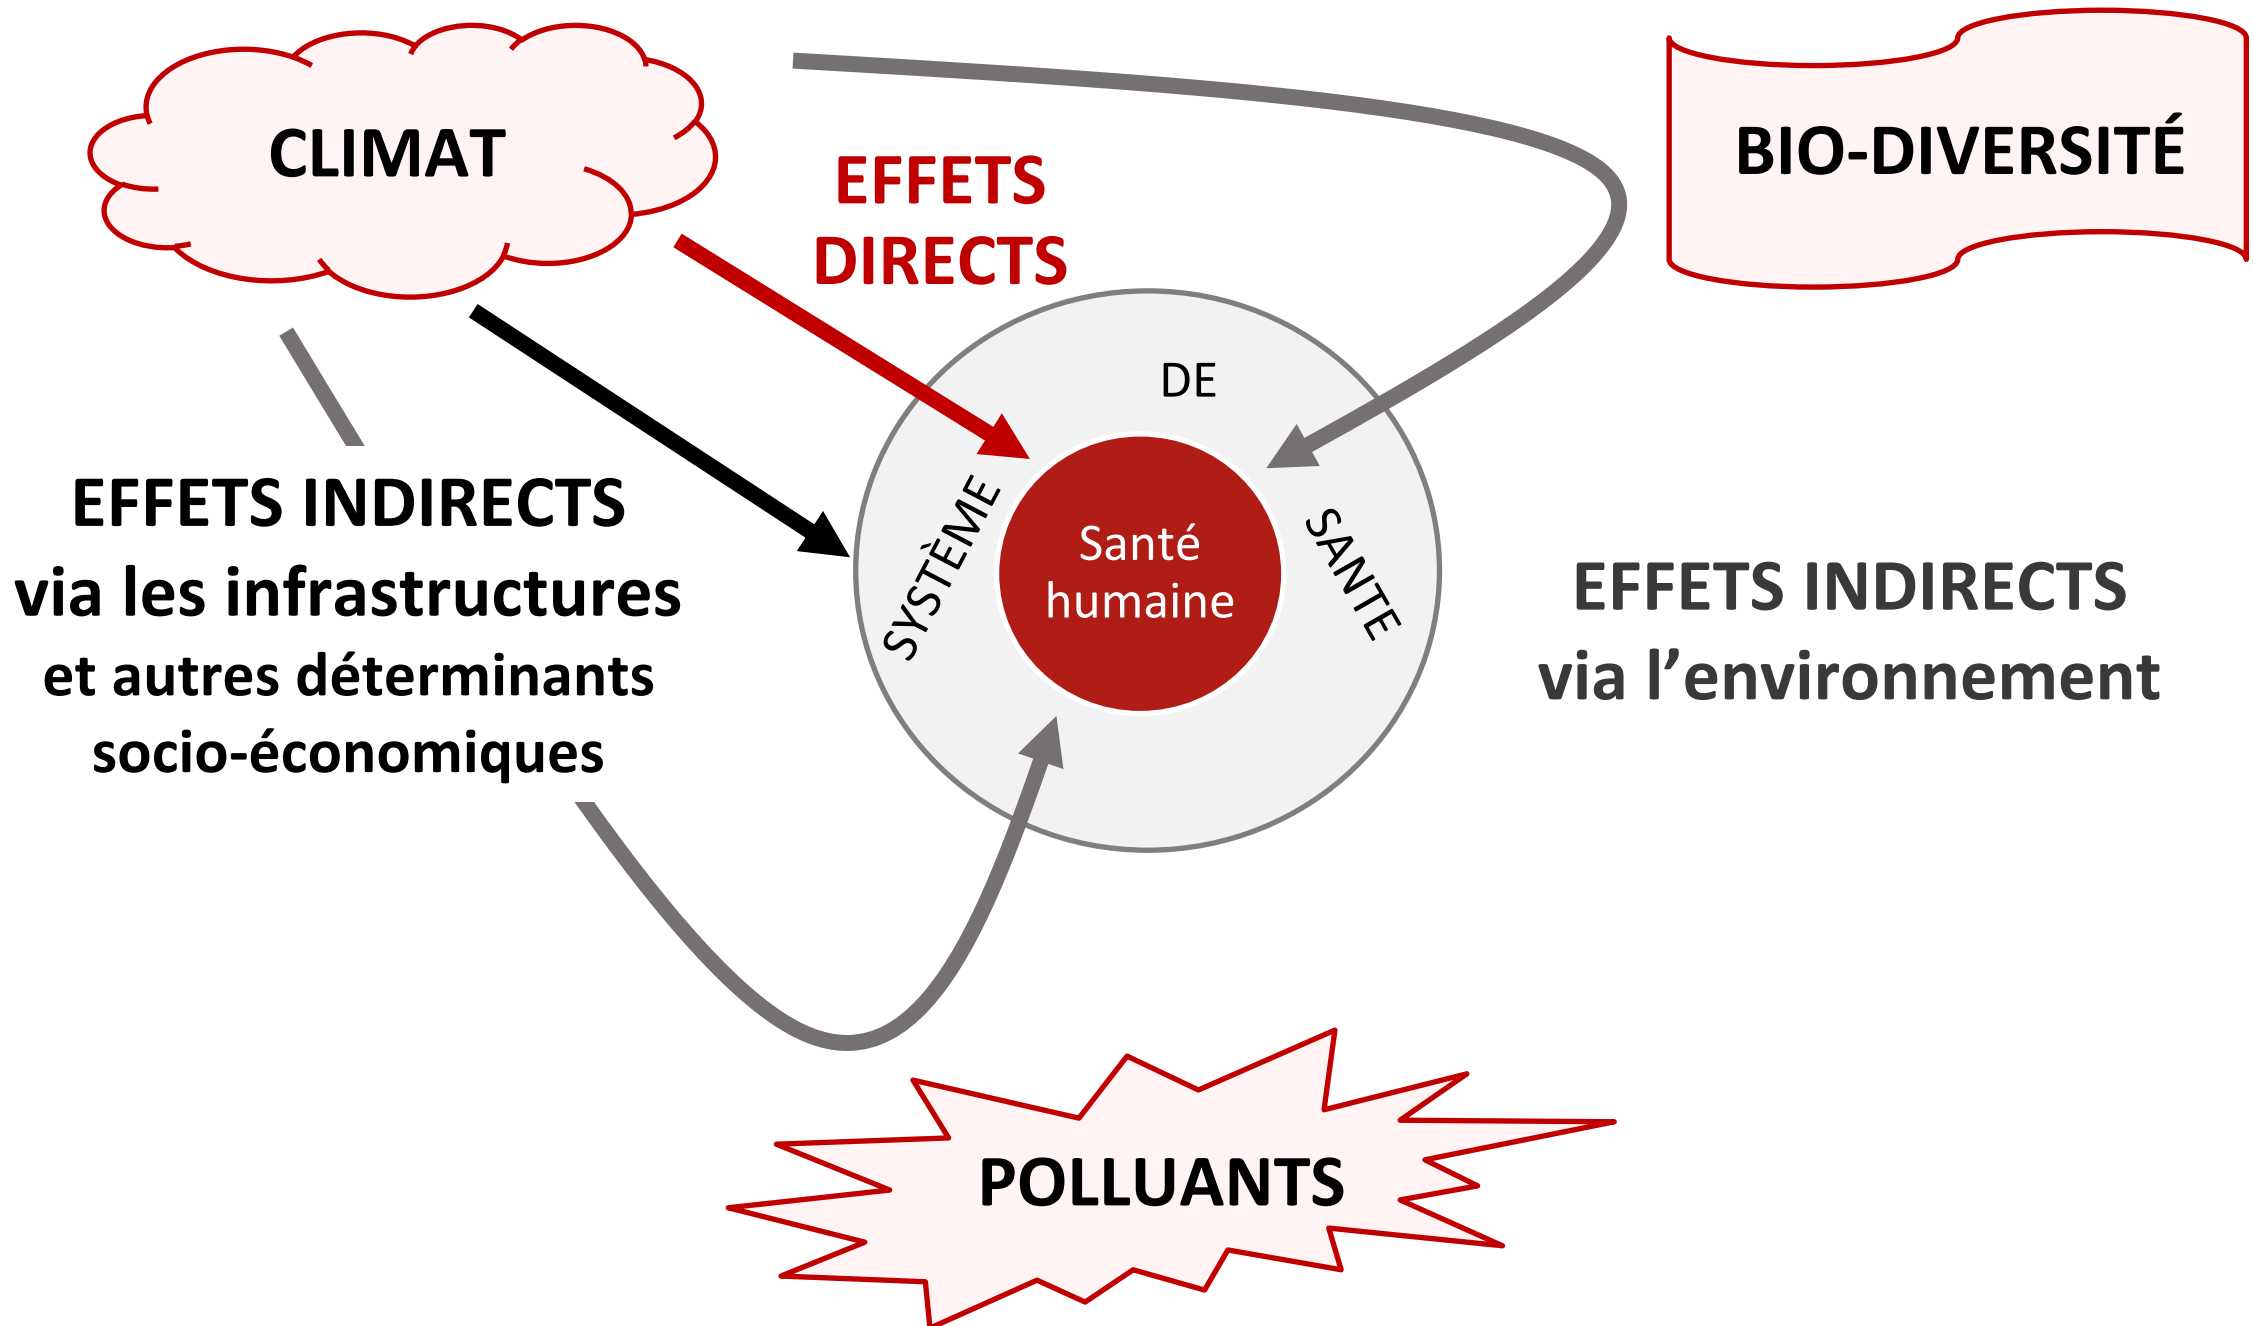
CLIMAT

EFFETS DIRECTS

BIO-DIVERSITÉ

EFFETS INDIRECTS via les infrastructures et autres déterminants socio-économiques

SYSTÈME DE SANTE

Santé humaine

EFFETS INDIRECTS via l'environnement

POLLUANTS